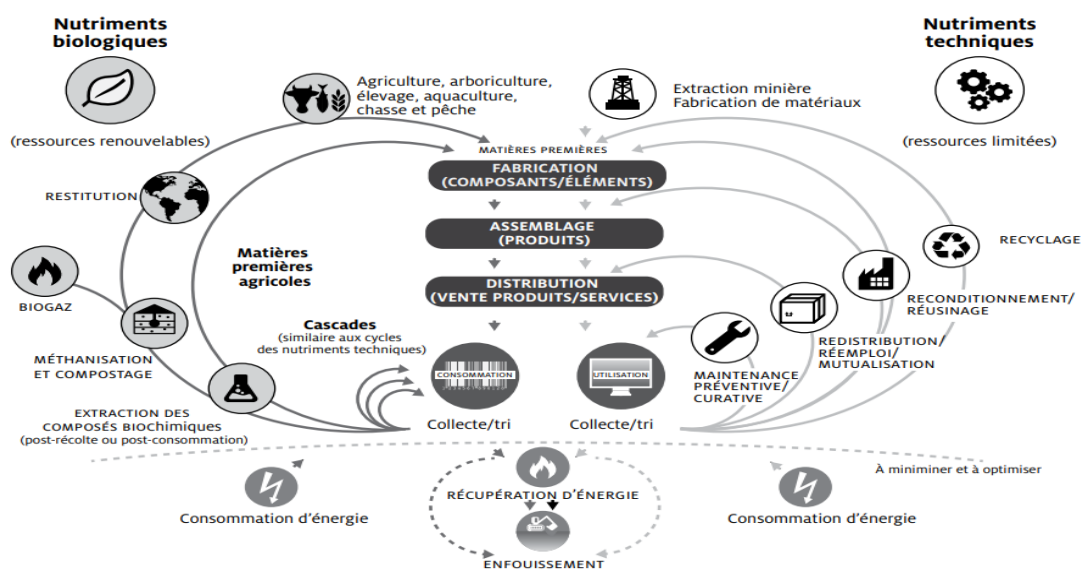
Nutriments biologiques

(ressources renouvelables)

Agriculture, arboriculture, élevage, aquaculture, chasse et pêche

Extraction minière
Fabrication de matériaux

Nutriments techniques

(ressources limitées)

MATIÈRES PREMIÈRES

FABRICATION
(COMPOSANTS/ÉLÉMENTS)

RESTITUTION

ASSEMBLAGE
(PRODUITS)

RECYCLAGE

Matières premières agricoles

DISTRIBUTION
(VENTE PRODUITS/SERVICES)

BIOGAZ

RECONDITIONNEMENT/ RÉUSINAGE

Cascades
(similaire aux cycles des nutriments techniques)

REDISTRIBUTION/ RÉEMPLOI/ MUTUALISATION

MÉTHANISATION ET COMPOSTAGE

CONSOMMATION

UTILISATION

MAINTENANCE PRÉVENTIVE/ CURATIVE

EXTRACTION DES COMPOSÉS BIOCHIMIQUES
(post-récolte ou post-consommation)

Collecte/tri

Collecte/tri

À miniminer et à optimiser

RÉCUPÉRATION D'ÉNERGIE

Consommation d'énergie

Consommation d'énergie

ENFOUISSEMENT